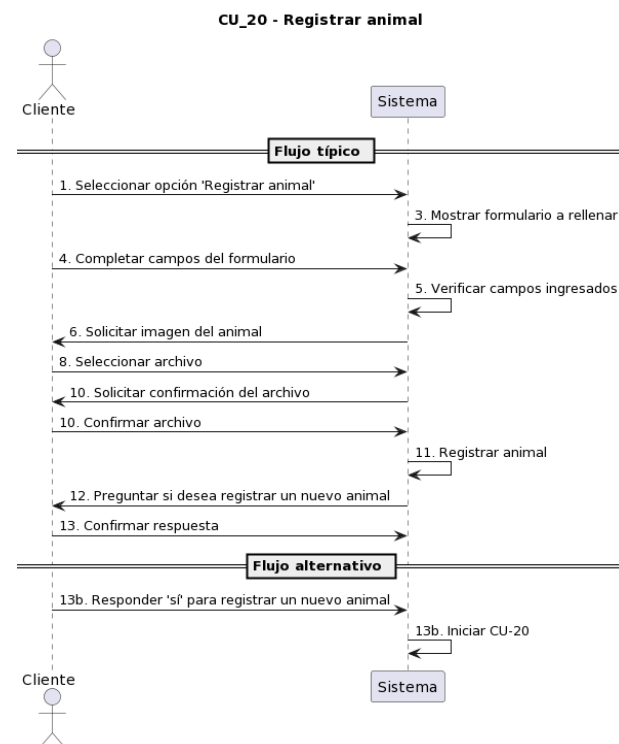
CU_20 - Registrar animal

Cliente

Sistema

Flujo típico

1. Seleccionar opción 'Registrar animal'

3. Mostrar formulario a rellenar

4. Completar campos del formulario

5. Verificar campos ingresados

6. Solicitar imagen del animal

8. Seleccionar archivo

10. Solicitar confirmación del archivo

10. Confirmar archivo

11. Registrar animal

12. Preguntar si desea registrar un nuevo animal

13. Confirmar respuesta

Flujo alternativo

13b. Responder 'sí' para registrar un nuevo animal

13b. Iniciar CU-20

Cliente

Sistema